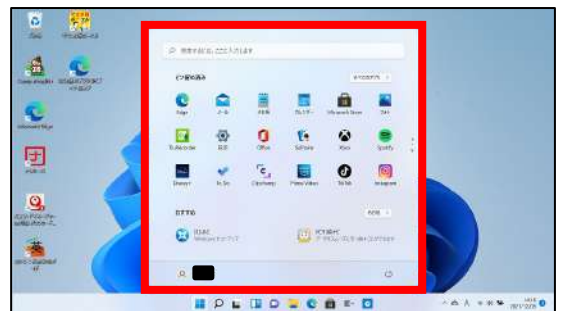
検索するには、ここに入力します

ピン留め済み

すべてのアプリ

Edge

メール

カレンダー

Microsoft Store

フォト

To Do

設定

Office

Solitaire

Xbox

Spotify

Disney+

To Do

Clipchamp

Prime Video

TikTok

Instagram

おすすめ

その他

Edge

Microsoft Edge